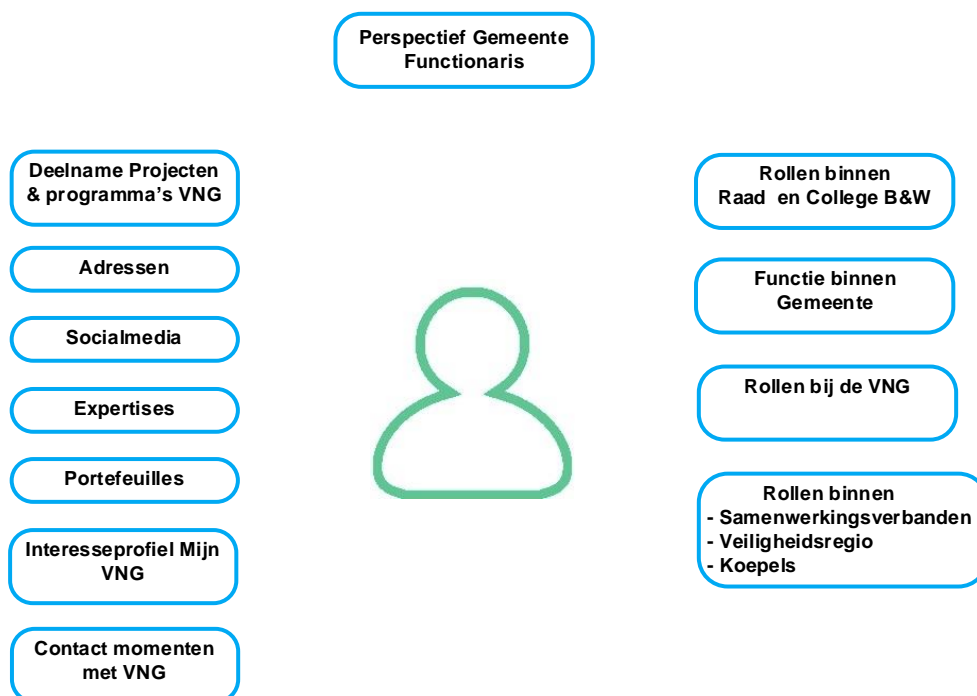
Perspectief Gemeente Functionaris

Deelname Projecten & programma's VNG

Adressen

Socialmedia

Expertises

Portefeuilles

Interesseprofiel Mijn VNG

Contact momenten met VNG

Rollen binnen Raad en College B&W

Functie binnen Gemeente

Rollen bij de VNG

Rollen binnen
- Samenwerkingsverbanden
- Veiligheidsregio
- Koepels